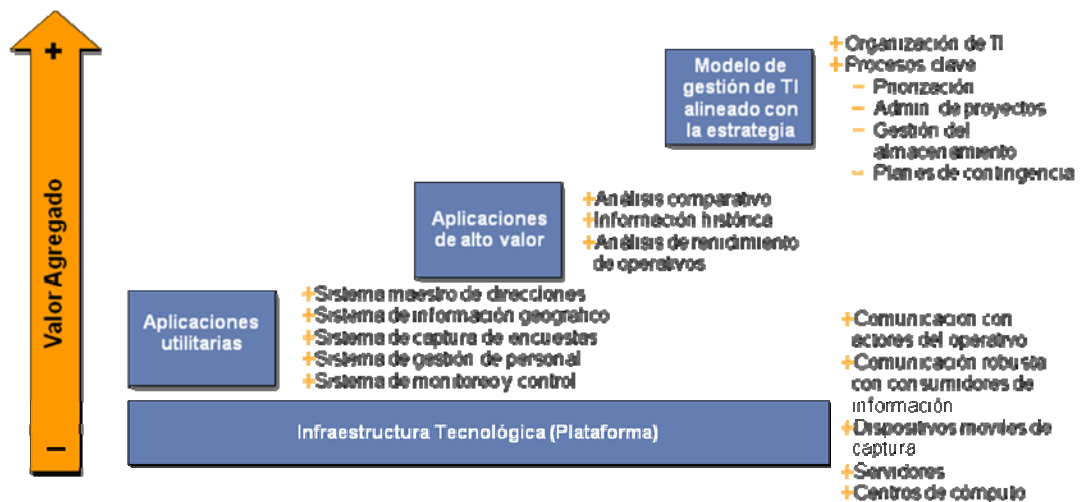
+

Valor Agregado

–

Modelo de gestión de TI alineado con la estrategia

+Organización de TI
+Procesos clave
– Priorización
– Admin de proyectos
– Gestión del almacenamiento
– Planes de contingencia

Aplicaciones de alto valor

+Análisis comparativo
+Información histórica
+Análisis de rendimiento de operativos

Aplicaciones utilitarias

+Sistema maestro de direcciones
+Sistema de información geografico
+Sistema de captura de encuestas
+Sistema de gestión de personal
+Sistema de monitoreo y control

+Comunicacion con actores del operativo
+Comunicación robusta con consumidores de información
+Dispositivos moviles de captura
+Servidores
+Centros de cómputo

Infraestructura Tecnológica (Plataforma)